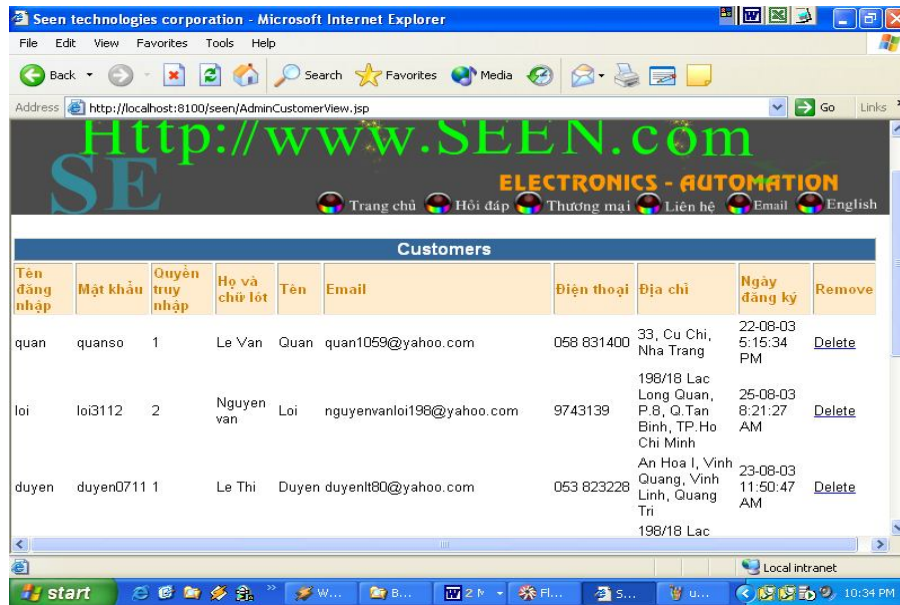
Seen technologies corporation - Microsoft Internet Explorer

File Edit View Favorites Tools Help

Back Search Favorites Media

Address http://localhost:8100/seen/AdminCustomerView.jsp Go Links

Http://www.SEEN.com

SE

ELECTRONICS - AUTOMATION

Trang chủ Hỏi đáp Thương mại Liên hệ Email English

Customers

| Tên đăng nhập | Mật khẩu | Quyền truy nhập | Họ và chữ lót | Tên | Email | Điện thoại | Địa chỉ | Ngày đăng ký | Remove |
|---|---|---|---|---|---|---|---|---|---|
| quan | quanso | 1 | Le Van | Quan | quan1059@yahoo.com | 058 831400 | 33, Cu Chi, Nha Trang | 22-08-03 5:15:34 PM | Delete |
| loi | loi3112 | 2 | Nguyen van | Loi | nguyenvanloi198@yahoo.com | 9743139 | 198/18 Lac Long Quan, P.8, Q.Tan Binh, TP.Ho Chi Minh | 25-08-03 8:21:27 AM | Delete |
| duyen | duyen0711 | 1 | Le Thi | Duyen | duyenlt80@yahoo.com | 053 823228 | An Hoa I, Vinh Quang, Vinh Linh, Quang Tri | 23-08-03 11:50:47 AM | Delete |
| | | | | | | | 198/18 Lac | | |

Local intranet

start W... B... 2 M... Fl... S... u... 10:34 PM